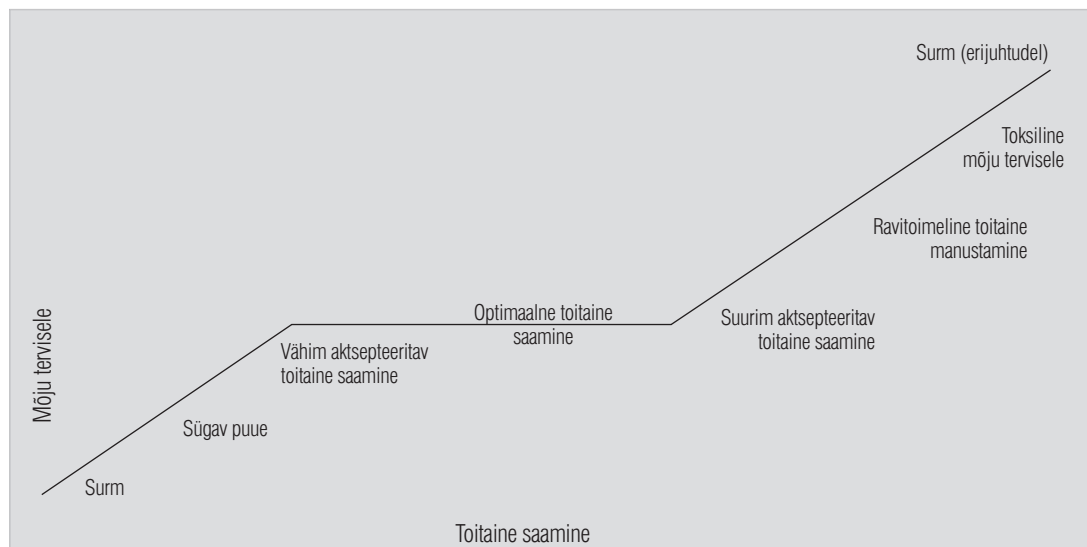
Mõju tervisele

Surm (erijuhtudel)

Toksiline mõju tervisele

Ravitoimeline toitaine manustamine

Suurim aktsepteeritav toitaine saamine

Optimaalne toitaine saamine

Vähim aktsepteeritav toitaine saamine

Sügav puue

Surm

Toitaine saamine